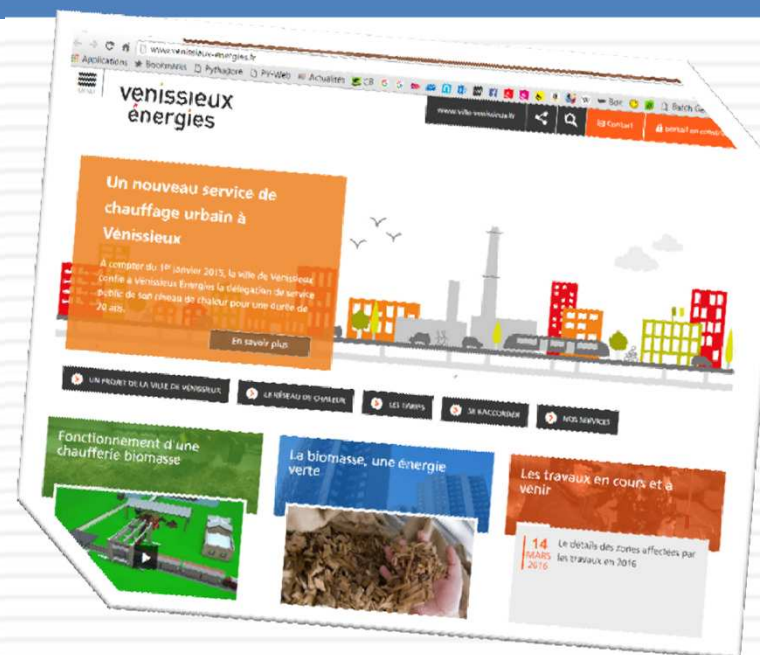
www.venissieux-energies.fr

Applications Bookmarks Pyrkadore Pr-Web Actualités

venissieux énergies

www.ville-venissieux.fr

Contact

Un nouveau service de chauffage urbain à Vénissieux

A compter du 1er janvier 2015, la ville de Vénissieux confie à Vénissieux Energies la délégation de service public de son réseau de chaleur pour une durée de 20 ans.

En savoir plus

UN PROJET DE LA VILLE DE VÉNISSIEUX

LE RÉSEAU DE CHALEUR

LES TARIFS

SE RACCORDER

NOS SERVICES

Fonctionnement d'une chaufferie biomasse

La biomasse, une énergie verte

Les travaux en cours et à venir

14 MARS 2016 Le détails des zones affectées par les travaux en 2016